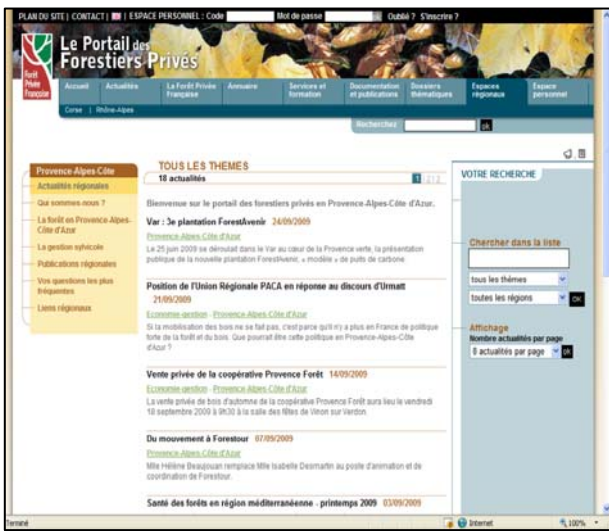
PLAN DU SITE | CONTACT | | ESPACE PERSONNEL : Code Mot de passe Oublié ? S'inscrire ?

Forêt Privée Française

Le Portail des Forestiers Privés

Accueil | Actualités | La Forêt Privée Française | Annuaire | Services et formation | Documentation et publications | Dossiers thématiques | Espaces régionaux | Espace personnel

Corse | Rhône-Alpes

Rechercher ok

Provence-Alpes-Côte d'Azur

Actualités régionales

Qui sommes nous ?

La forêt en Provence-Alpes-Côte d'Azur

La gestion sylvicole

Publications régionales

Vos questions les plus fréquentes

Liens régionaux

TOUS LES THEMES

18 actualités

1 | 2 | 3

Bienvenue sur le portail des forestiers privés en Provence-Alpes-Côte d'Azur.

Var : 3e plantation ForestAvenir 24/09/2009

Provence-Alpes-Côte d'Azur

Le 25 juin 2009 se déroulait dans le Var au cœur de la Provence verte, la présentation publique de la nouvelle plantation ForestAvenir, « modèle » de puits de carbone

Position de l'Union Régionale PACA en réponse au discours d'Urmatt 21/09/2009

Economie-gestion - Provence-Alpes-Côte d'Azur

Si la mobilisation des bois ne se fait pas, c'est parce qu'il n'y a plus en France de politique forte de la forêt et du bois. Que pourrait être cette politique en Provence-Alpes-Côte d'Azur ?

Vente privée de la coopérative Provence Forêt 14/09/2009

Economie-gestion - Provence-Alpes-Côte d'Azur

La vente privée de bois d'automne de la coopérative Provence Forêt aura lieu le vendredi 18 septembre 2009 à 9h30 à la salle des fêtes de Vinon sur Verdon.

Du mouvement à Forestour 07/09/2009

Provence-Alpes-Côte d'Azur

Mlle Hélène Beaujouan remplace Mlle Isabelle Desmartin au poste d'animation et de coordination de Forestour.

Santé des forêts en région méditerranéenne - printemps 2009 03/09/2009

VOTRE RECHERCHE

Chercher dans la liste

tous les thèmes

toutes les régions

OK

Affichage

Nombre actualités par page

8 actualités par page

ok

Terminé

Internet

100%